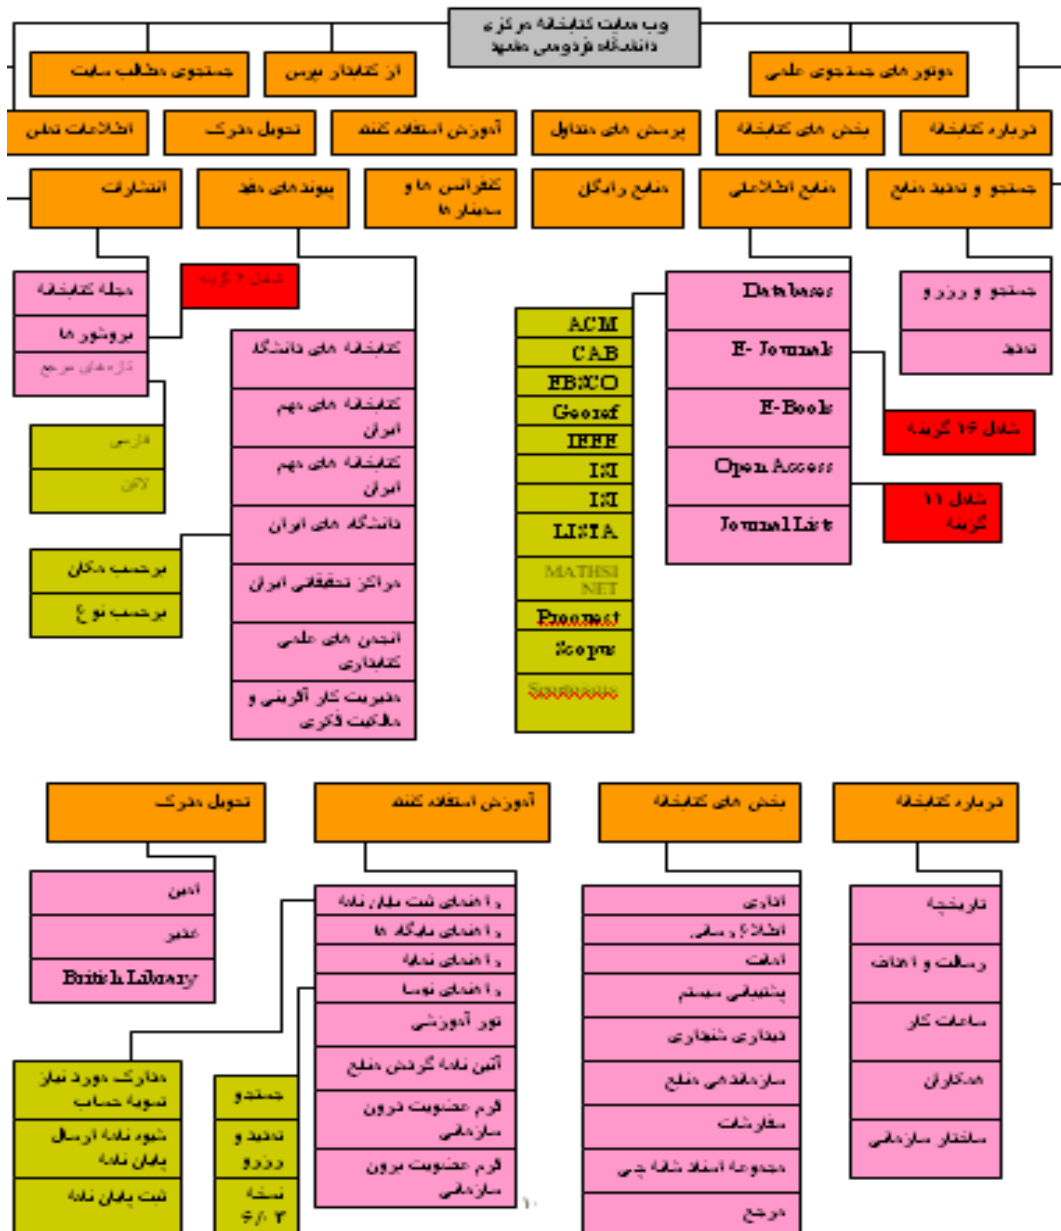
وب سایت کتابخانه مرکزی دانشگاه فردوسی مشهد

جستجوی مطالب سایت

از کتابدار بپرس

موتور های جستجوی علمی

اطلاعات تماس

تحویل مدرک

آموزش استفاده کننده

پرسش های متداول

بخش های کتابخانه

درباره کتابخانه

انتشارات

پیوند های مفید

کنفرانس ها و سمینار ها

منابع رایگان

منابع اطلاعاتی

جستجو و تمدید منابع

مجله کتابخانه

بروشور ها

کارنماهای مرجع

شامل ۴ گزینه

فارسی

لاتین

کتابخانه های دانشگاه

کتابخانه های مهم ایران

کتابخانه های مهم ایران

دانشگاه های ایران

مراکز تحقیقاتی ایران

انجمن های علمی کتابداری

مدیریت کار آفرینی و مالکیت فکری

برحسب مکان

برحسب نوع

ACM

CAB

EBSCO

Georef

IEEE

ISI

ISI

LISTA

MATHSI NET

Proquest

Scopus

Sourceoasis

Databases

E- Journals

E-Books

Open Access

Journal List

شامل ۱۶ گزینه

شامل ۱۱ گزینه

جستجو و رزرو

تمدید

تحویل مدرک

آموزش استفاده کننده

بخش های کتابخانه

درباره کتابخانه

ادمین

عضو

British Library

راهنمای ثبت پایان نامه

راهنمای پایگاه ها

راهنمای نمایه

راهنمای نوسا

تور آموزشی

آئین نامه گردش منابع

فرم عضویت درون سازمانی

فرم عضویت برون سازمانی

آماری

اطلاع رسانی

امانت

پشتیبانی سیستم

دیداری شنیداری

سازماندهی منابع

سفارشات

مجموعه اسناد شاه چی

مرجع

تاریخچه

رسالت و اهداف

ساعات کار

همکاران

ساختار سازمانی

مدارک مورد نیاز تسویه حساب

شیوه نامه ارسال پایان نامه

ثبت پایان نامه

جستجو

تمدید و رزرو

نسخه ۶/۰۲

۱۰